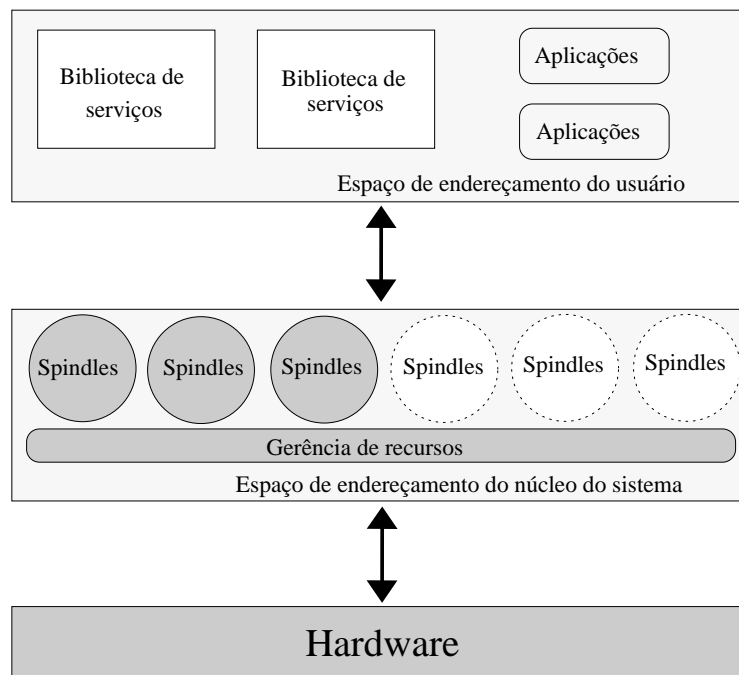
Biblioteca de serviços

Biblioteca de serviços

Aplicações

Aplicações

Espaço de endereçamento do usuário

Spindles

Spindles

Spindles

Spindles

Spindles

Spindles

Gerência de recursos

Espaço de endereçamento do núcleo do sistema

Hardware